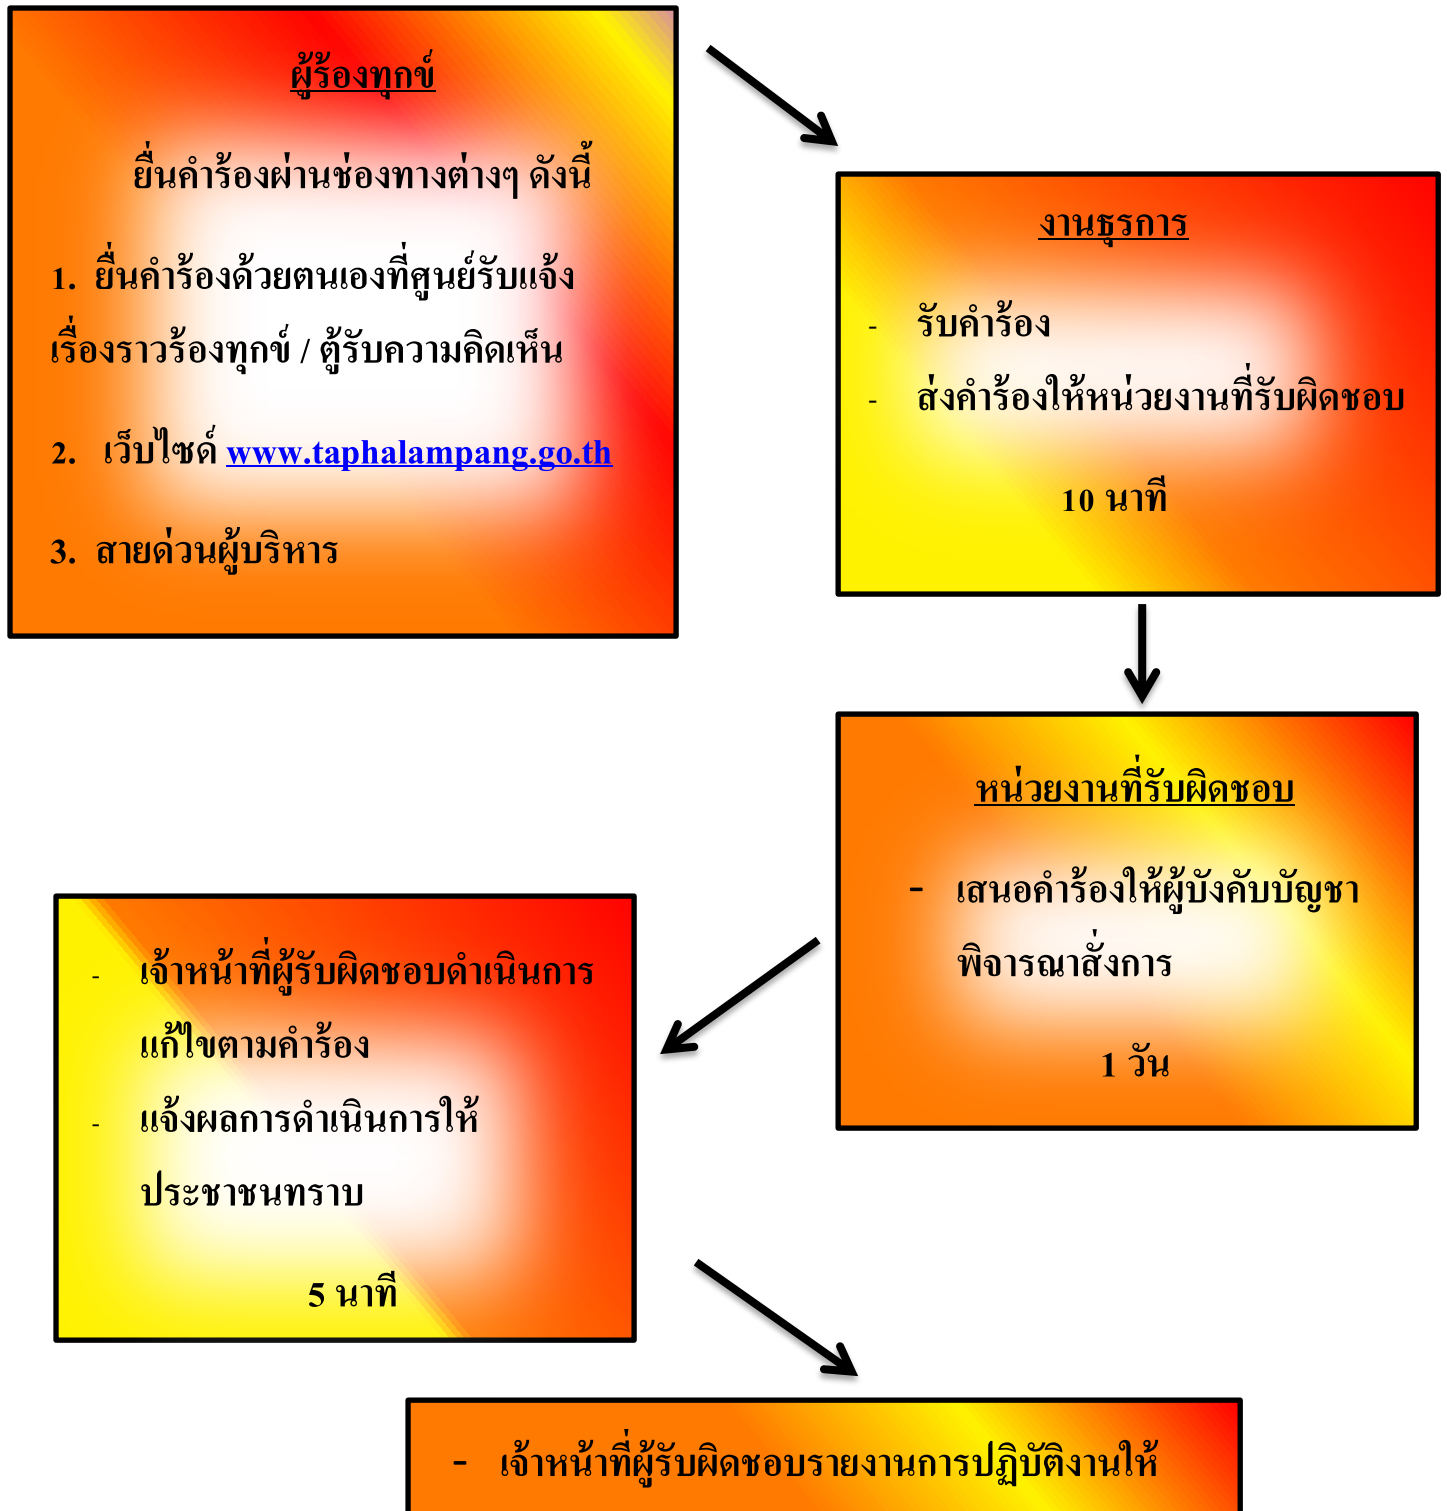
ผู้ร้องทุกข์

ยื่นคำร้องผ่านช่องทางต่างๆ ดังนี้

1. ยื่นคำร้องด้วยตนเองที่ศูนย์รับแจ้งเรื่องราวร้องทุกข์ / ตู้รับความคิดเห็น

2. เว็บไซต์ www.taphalampang.go.th

3. สายด่วนผู้บริหาร

งานธุรการ

- รับคำร้อง
- ส่งคำร้องให้หน่วยงานที่รับผิดชอบ

10 นาที

หน่วยงานที่รับผิดชอบ

- เสนอคำร้องให้ผู้บังคับบัญชาพิจารณาสั่งการ

1 วัน

- เจ้าหน้าที่ผู้รับผิดชอบดำเนินการแก้ไขตามคำร้อง
- แจ้งผลการดำเนินการให้ประชาชนทราบ

5 นาที

- เจ้าหน้าที่ผู้รับผิดชอบรายงานการปฏิบัติงานให้